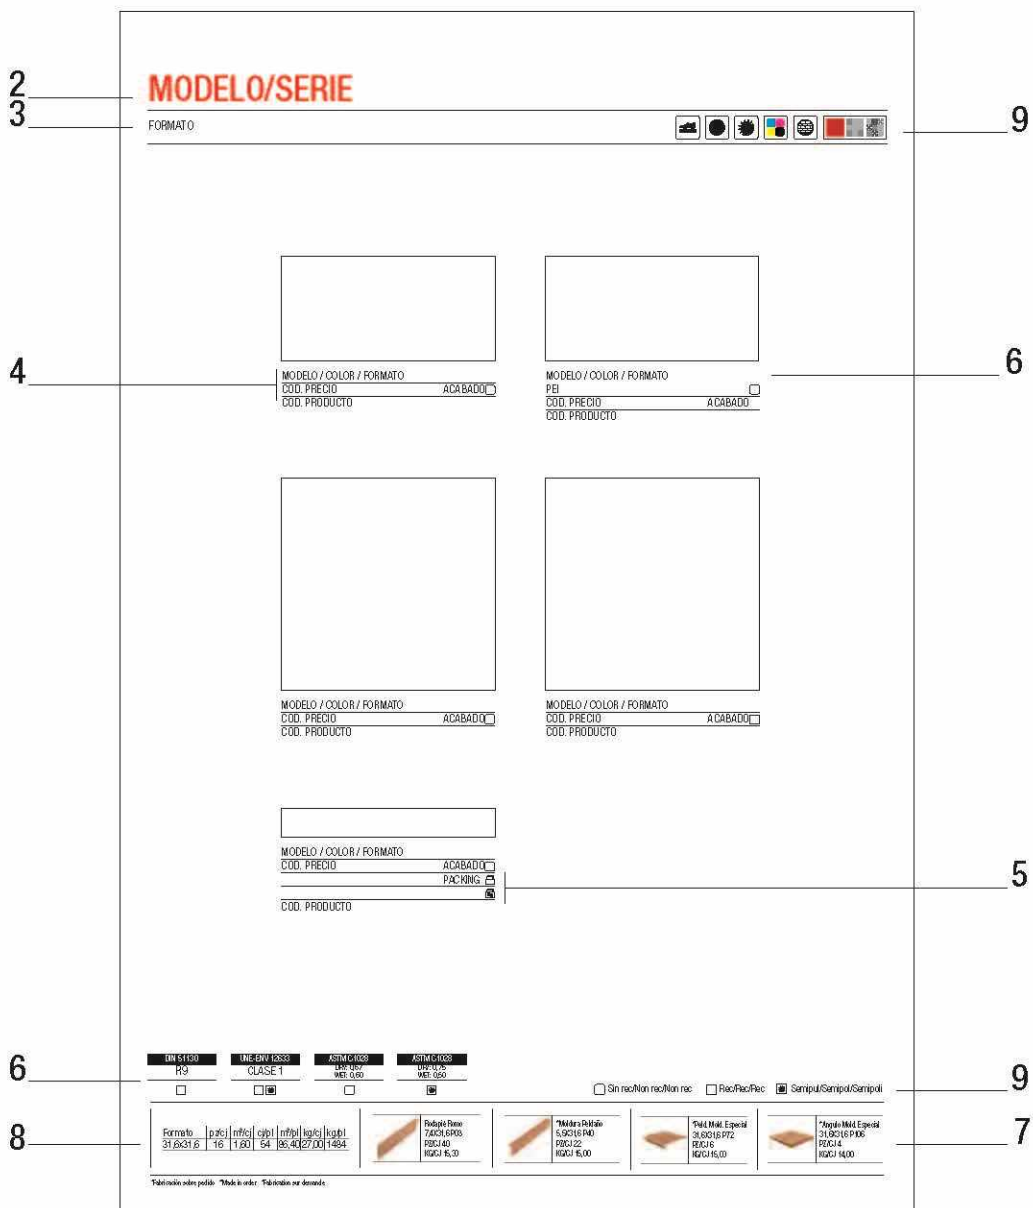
2
3
MODELO/SERIE
FORMATO
9

MODELO / COLOR / FORMATO
COD. PRECIO ACABADO
COD. PRODUCTO
4

MODELO / COLOR / FORMATO
PEI
COD. PRECIO ACABADO
COD. PRODUCTO
6

MODELO / COLOR / FORMATO
COD. PRECIO ACABADO
COD. PRODUCTO

MODELO / COLOR / FORMATO
COD. PRECIO ACABADO
COD. PRODUCTO

MODELO / COLOR / FORMATO
COD. PRECIO ACABADO
PACKING
COD. PRODUCTO
5

6
DIN 51130
R9
UNE-ENV 12633
CLASE 1
ASTM C1028
DRY: 0,67
WET: 0,60
ASTM C1028
DRY: 0,75
WET: 0,60
Sin rec/Non rec/Non rec Rec/Rec/Rec Semipul/Semipol/Semipoli
9

8
| Formato | pz/cj | m²/cj | cj/pl | m²/pl | kg/cj | kg/pl |
|---|---|---|---|---|---|---|
| 31,6x31,6 | 16 | 1,60 | 54 | 86,40 | 27,00 | 1484 |

Rodapié Romo
7,0X31,6 P05
PZ/CJ 40
KG/CJ 15,30

*Moldura Peldaño
5,9X31,6 P40
PZ/CJ 22
KG/CJ 15,00

*Peld. Mold. Especial
31,6X31,6 P72
PZ/CJ 6
KG/CJ 15,00

*Angulo Mold. Especial
31,6X31,6 P106
PZ/CJ 4
KG/CJ 14,00
7

*Fabricación sobre pedido *Made in order *Fabrication sur demande